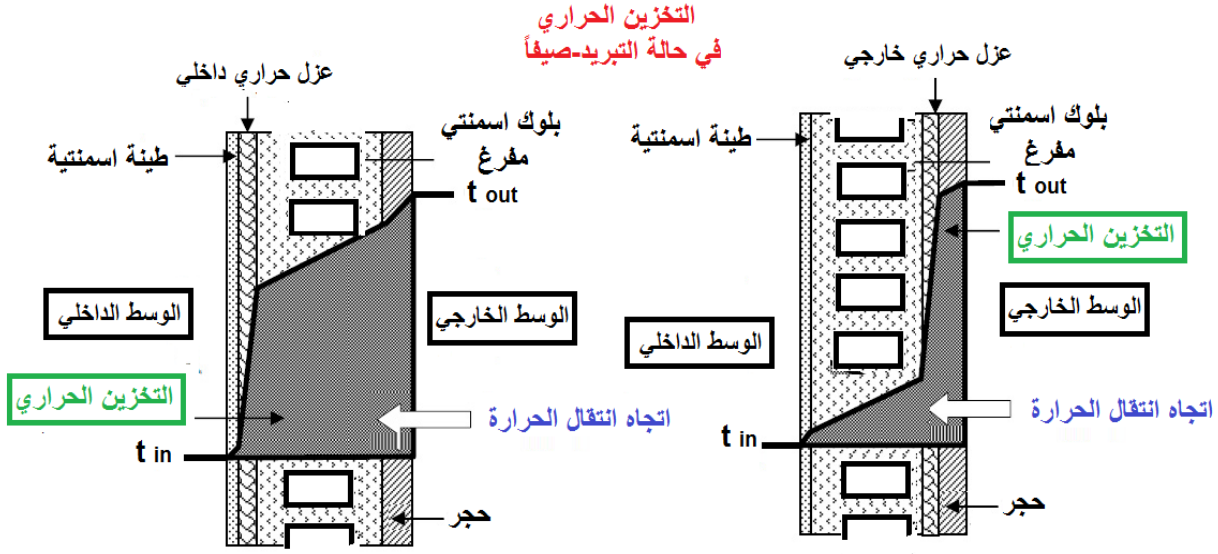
التخزين الحراري
في حالة التبريد-صيفاً

عزل حراري داخلي
طينة اسمنتية
بلوك اسمنتي مفرغ
t out
الوسط الداخلي
الوسط الخارجي
التخزين الحراري
اتجاه انتقال الحرارة
t in
حجر

عزل حراري خارجي
طينة اسمنتية
بلوك اسمنتي مفرغ
t out
التخزين الحراري
الوسط الخارجي
الوسط الداخلي
اتجاه انتقال الحرارة
t in
حجر